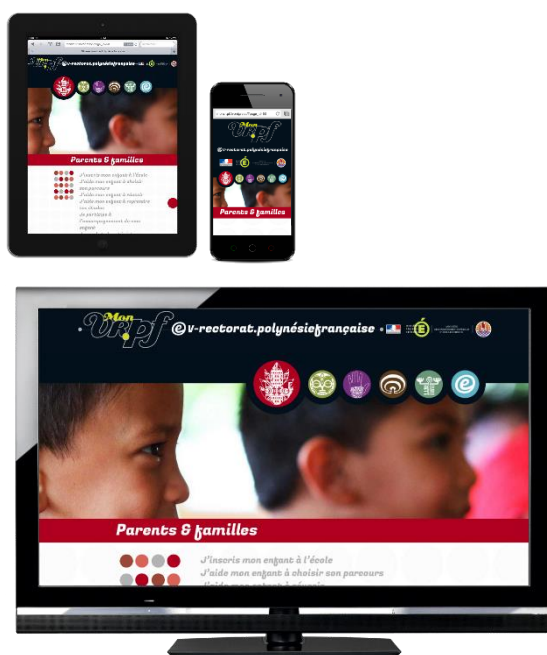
Mon VRPF
v-rectorat.polynésiefrançaise

Parents & familles

J'inscris mon enfant à l'école
J'aide mon enfant à choisir son parcours
J'aide mon enfant à réussir ses études
Je participe à l'accompagnement de mon enfant

Mon VRPF

Parents & familles

Mon VRPF
v-rectorat.polynésiefrançaise

Parents & familles

J'inscris mon enfant à l'école
J'aide mon enfant à choisir son parcours
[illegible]